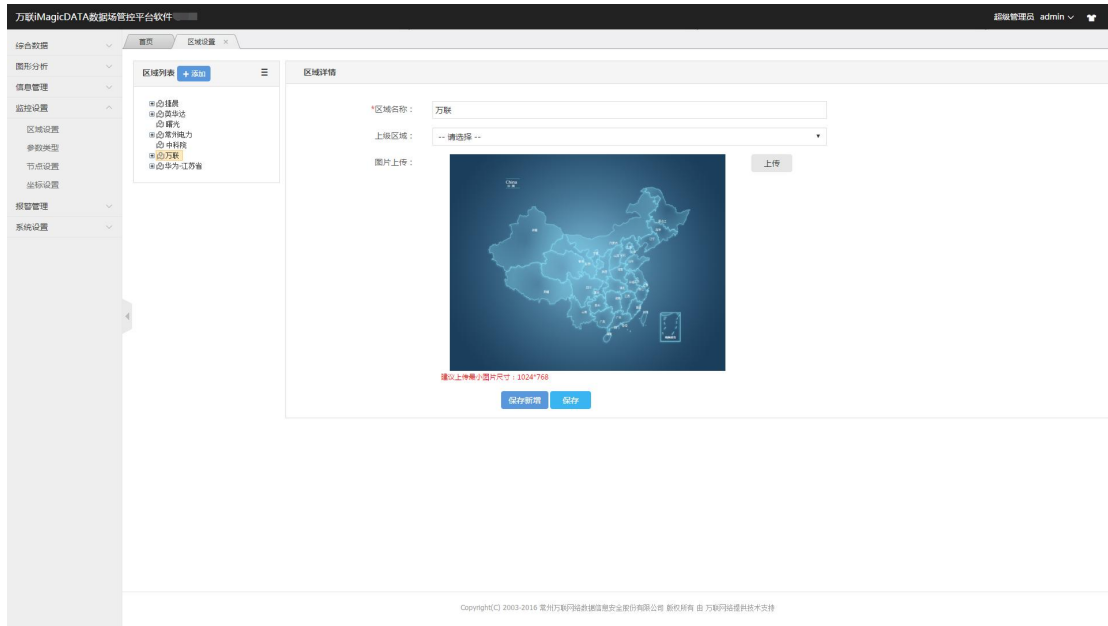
万联iMagicDATA数据场管控平台软件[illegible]

超级管理员 admin

综合数据
图形分析
信息管理
监控设置
区域设置
参数类型
节点设置
坐标设置
报警管理
系统设置

首页
区域设置 ×

区域列表 + 添加

⊞ 佳晨
⊞ 英华达
曙光
⊞ 常州电力
中科院
⊞ 万联
⊞ 华为-江苏省

区域详情

*区域名称： 万联

上级区域： -- 请选择 --

图片上传：

上传

China

建议上传最小图片尺寸：1024*768

保存新增 保存

Copyright(C) 2003-2016 常州万联网络数据信息安全股份有限公司 版权所有 由 万联网络提供技术支持